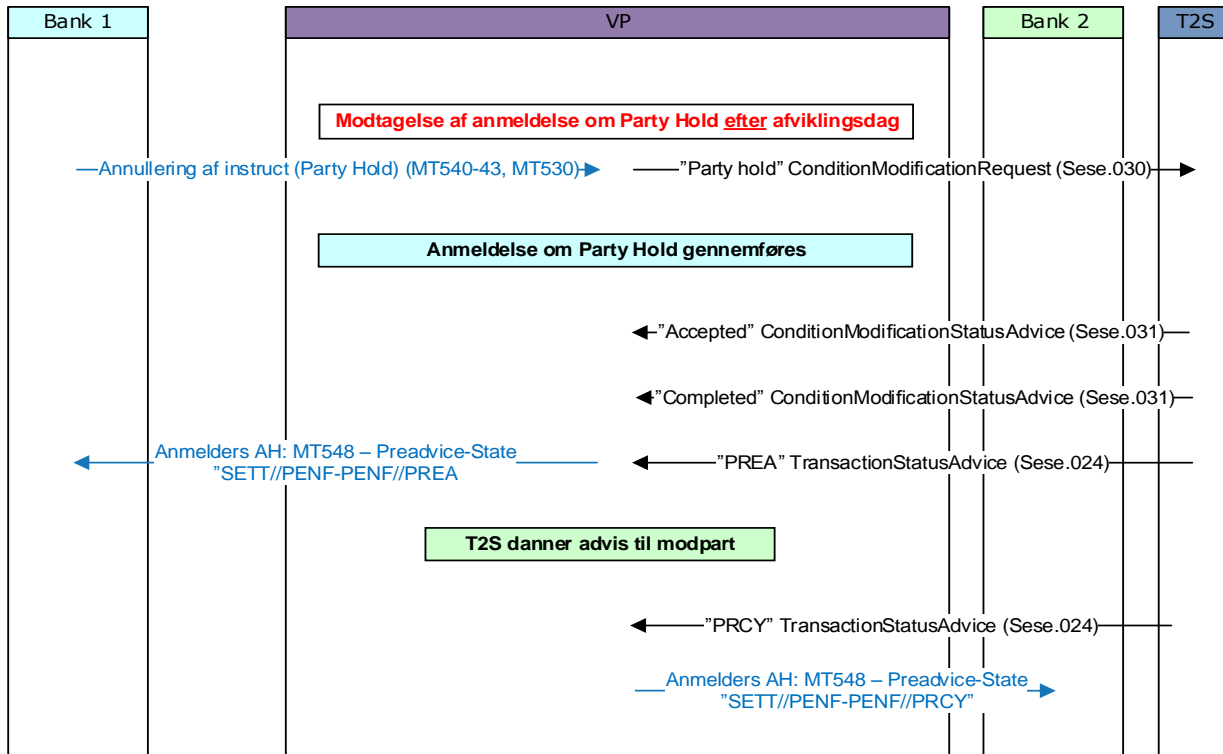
Bank 1

VP

Bank 2

T2S

Modtagelse af anmeldelse om Party Hold efter afviklingsdag

Annullering af instruct (Party Hold) (MT540-43, MT530)

"Party hold" ConditionModificationRequest (Sese.030)

Anmeldelse om Party Hold gennemføres

"Accepted" ConditionModificationStatusAdvice (Sese.031)

"Completed" ConditionModificationStatusAdvice (Sese.031)

Anmelders AH: MT548 – Preadvice-State "SETT//PENF-PENF//PREA

"PREA" TransactionStatusAdvice (Sese.024)

T2S danner advis til modpart

"PRCY" TransactionStatusAdvice (Sese.024)

Anmelders AH: MT548 – Preadvice-State "SETT//PENF-PENF//PRCY"